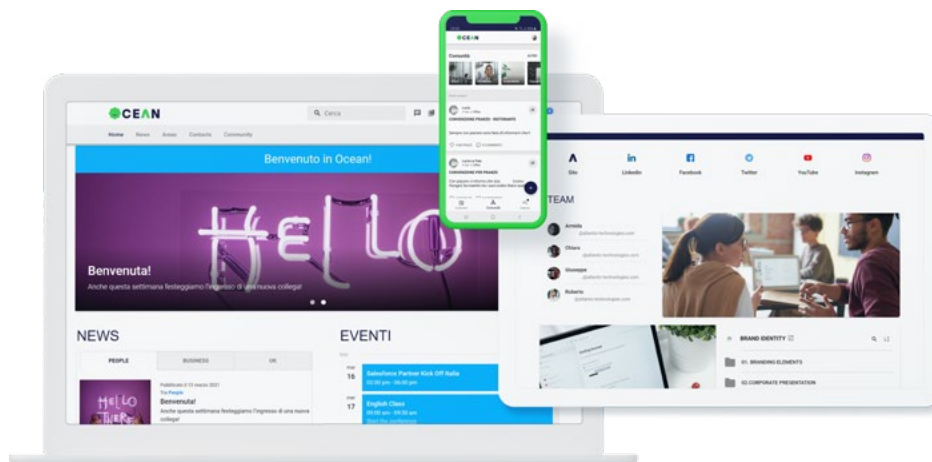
OCEAN

Q Cerca

Home News Areas Contacts Community

Benvenuto in Ocean!

HELLO

Benvenuta!

Anche questa settimana festeggiamo l'ingresso di una nuova collega!

NEWS

PEOPLE BUSINESS HR

Pubblicato il 15 marzo 2021

Benvenuta!

Anche questa settimana festeggiamo l'ingresso di una nuova collega!

EVENTI

16 Salesforce Partner Kick Off Italia

02:00 pm - 06:00 pm

17 English Class

09:00 am - 09:30 am

OCEAN

Comunità

CONVERSIONE PRANZO - RISTORANTE

CONVERSIONE PER PRANZO

Sito LinkedIn Facebook Twitter YouTube Instagram

TEAM

Arnold

Chiara

Giuseppe

Roberto

BRAND IDENTITY

01. BRANDING ELEMENTS

02.CORPORATE PRESENTATION